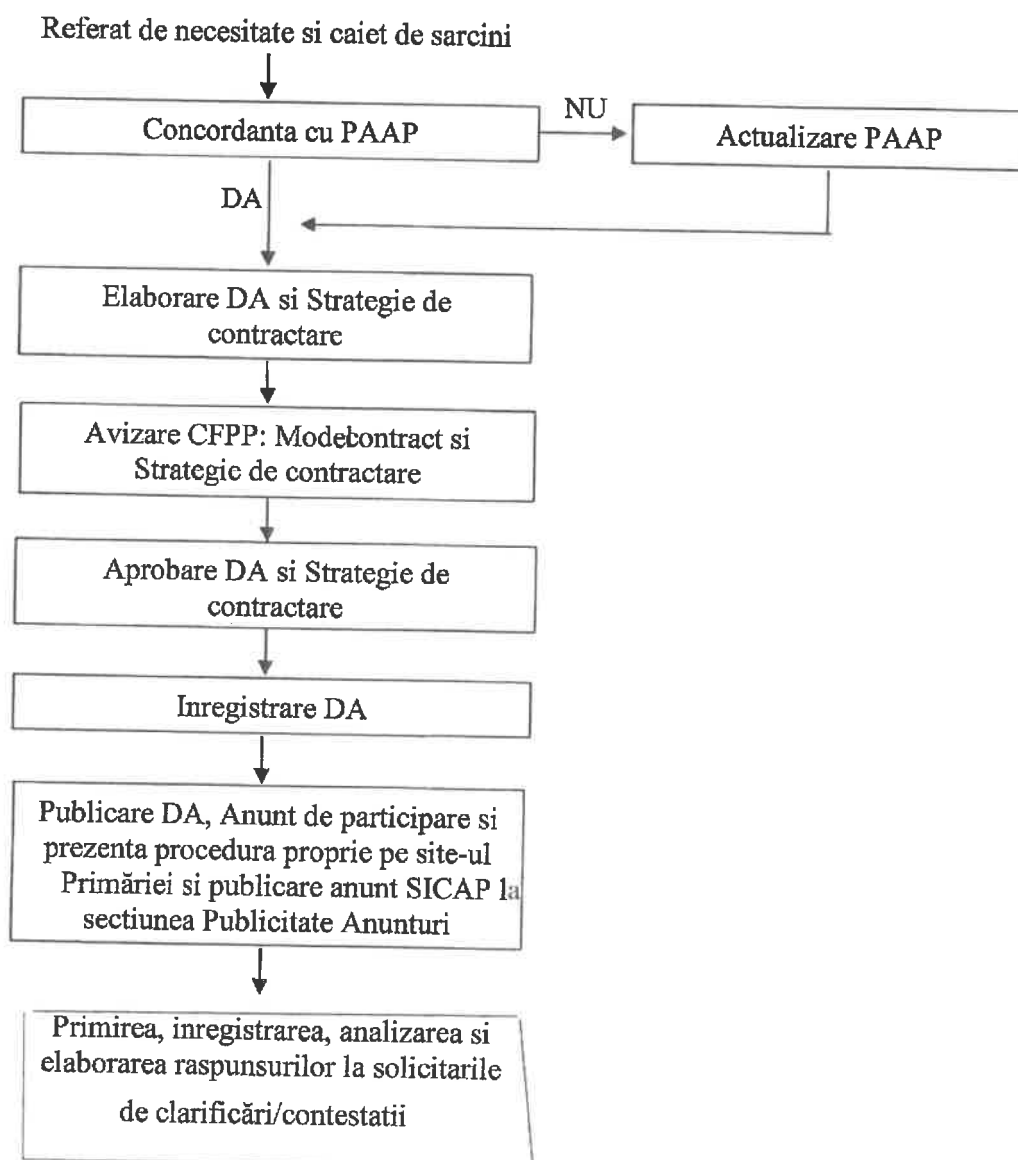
Referat de necesitate si caiet de sarcini

Concordanta cu PAAP

NU

Actualizare PAAP

DA

Elaborare DA si Strategie de contractare

Avizare CFPP: Modelcontract si Strategie de contractare

Aprobare DA si Strategie de contractare

Inregistrare DA

Publicare DA, Anunt de participare si prezenta procedura proprie pe site-ul Primăriei si publicare anunt SICAP la sectiunea Publicitate Anunturi

Primirea, inregistrarea, analizarea si elaborarea raspunsurilor la solicitarile de clarificări/contestatii